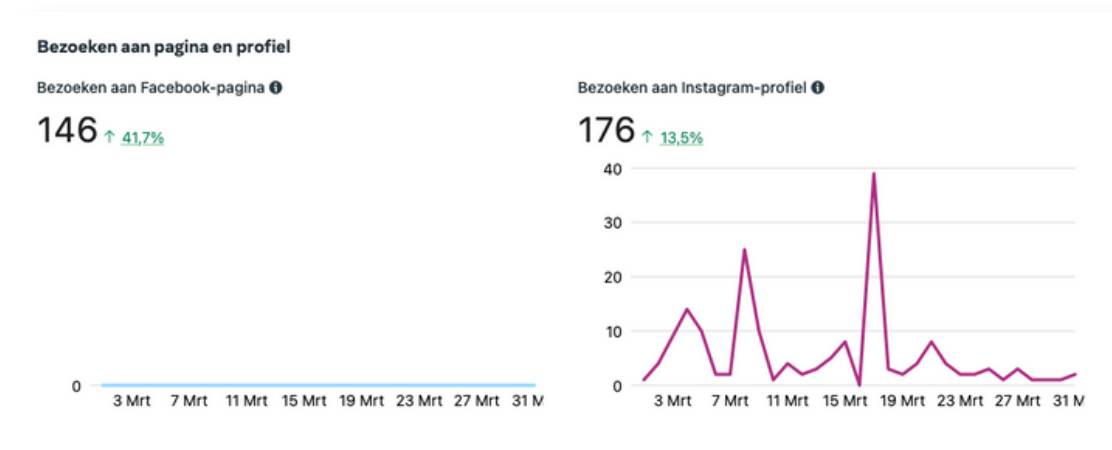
Bezoeken aan pagina en profiel

Bezoeken aan Facebook-pagina

146 ↑ 41,7%

0

3 Mrt 7 Mrt 11 Mrt 15 Mrt 19 Mrt 23 Mrt 27 Mrt 31 M

Bezoeken aan Instagram-profiel

176 ↑ 13,5%

40
30
20
10
0

3 Mrt 7 Mrt 11 Mrt 15 Mrt 19 Mrt 23 Mrt 27 Mrt 31 M